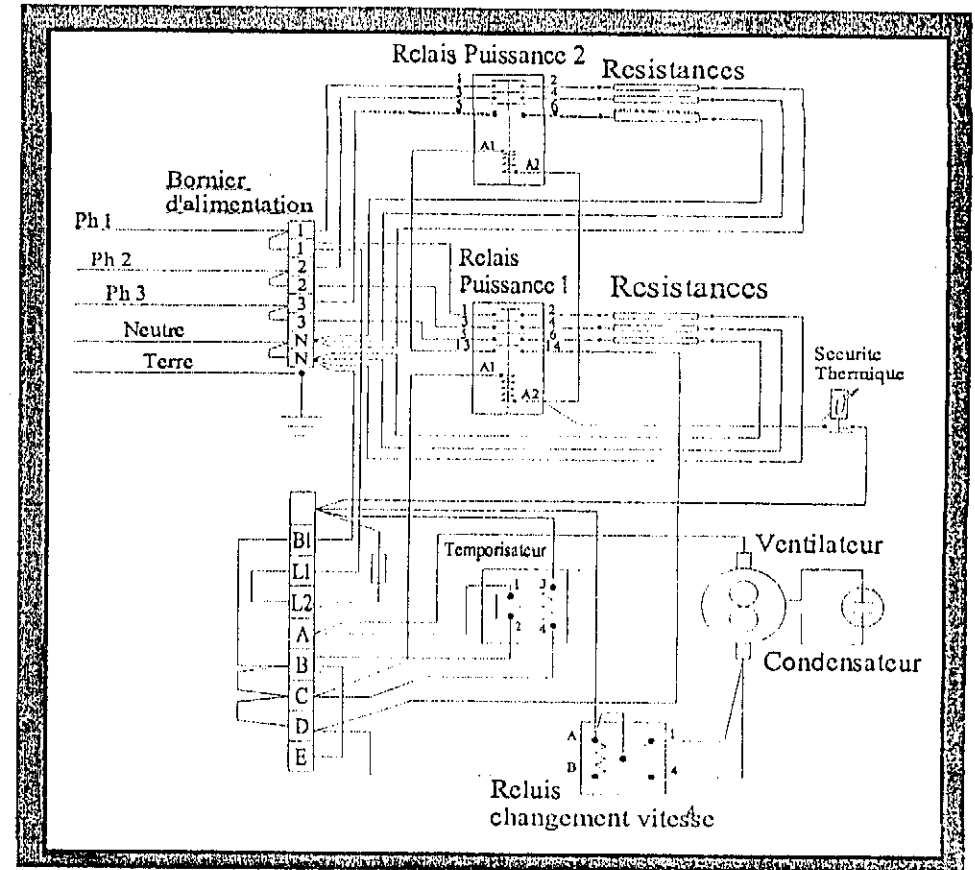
Relais Puissance 2
Resistances
1
3
5
2
4
6
A1
A2
Bornier d'alimentation
Ph 1
Ph 2
Ph 3
Neutre
Terre
1
1
2
2
3
3
N
N
Relais Puissance 1
Resistances
1
3
13
2
4
14
A1
A2
Securite Thermique
B1
L1
L2
A
B
C
D
E
Temporisateur
1
2
3
4
Ventilateur
Condensateur
A
B
1
4
Relais changement vitesse